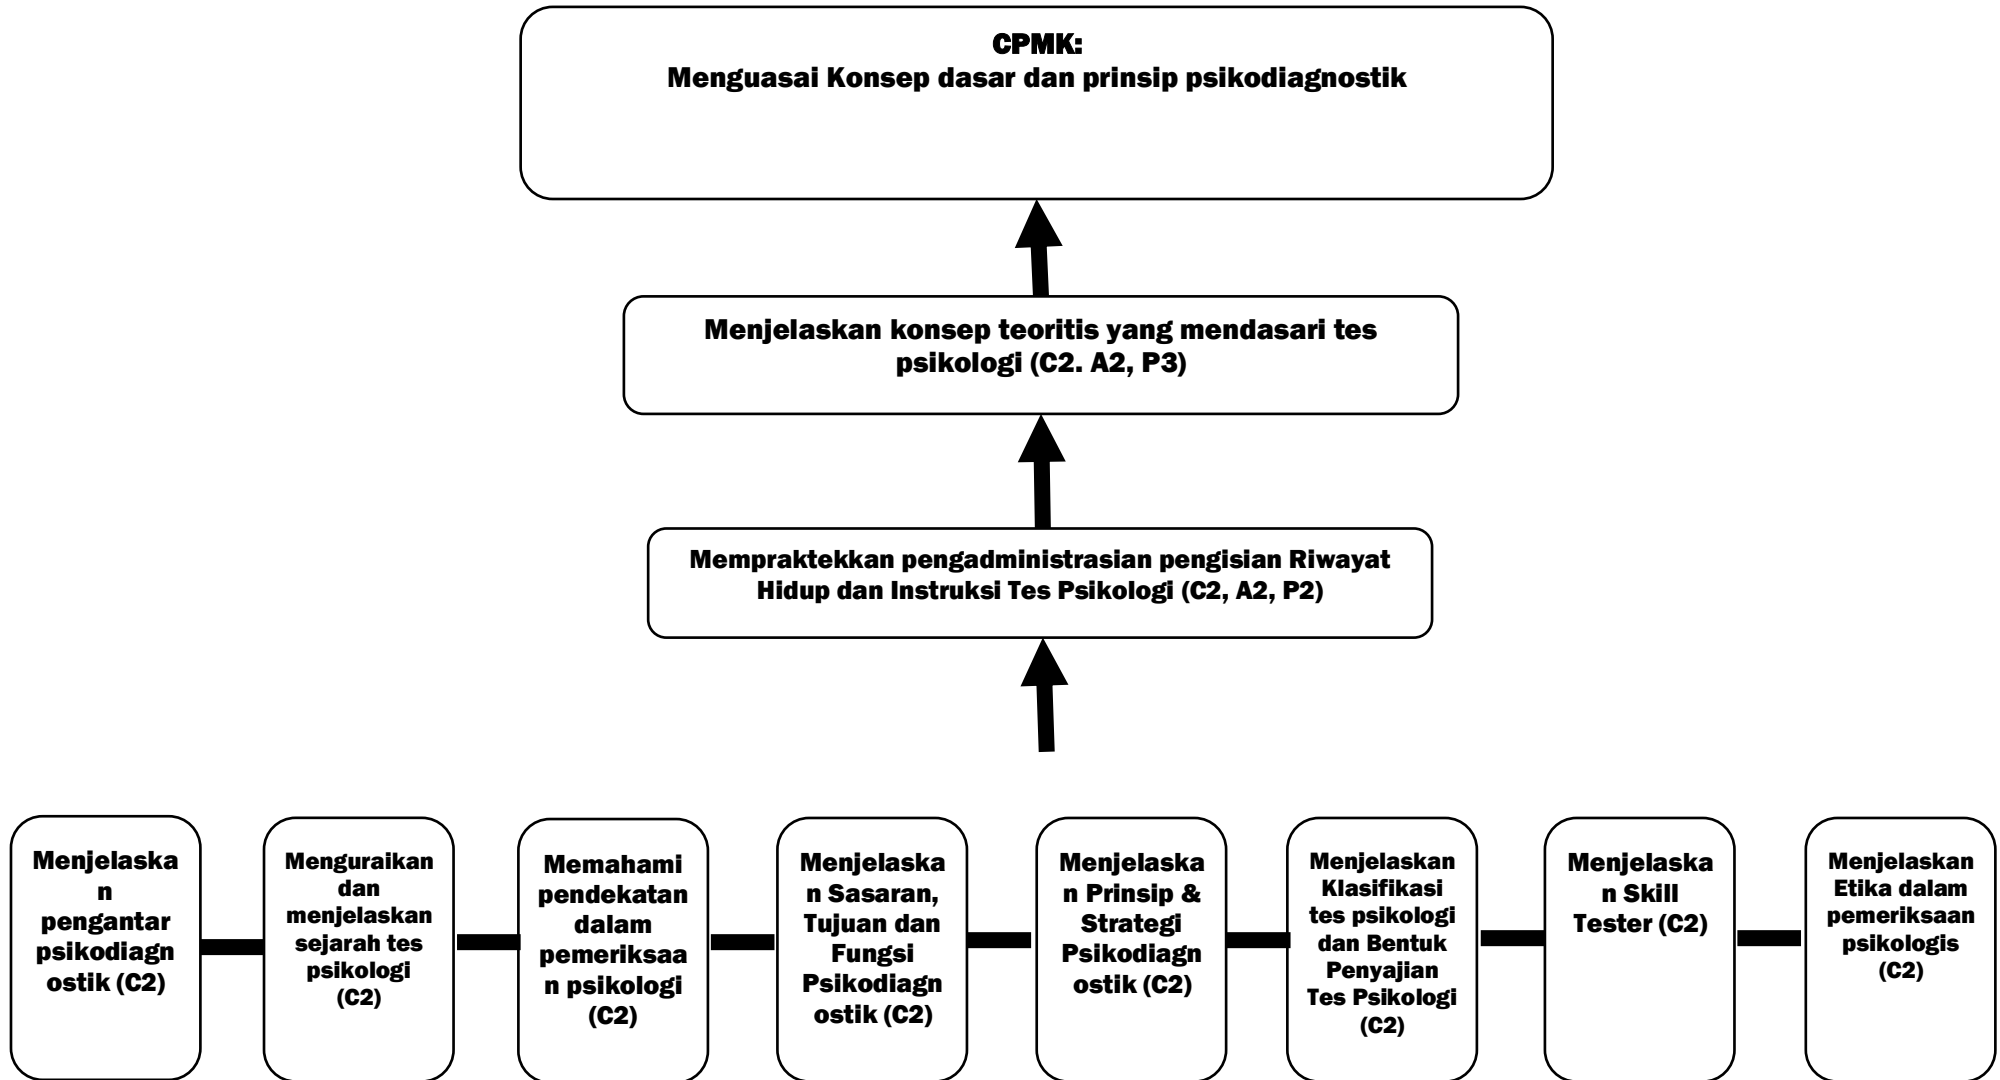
CPMK:
Menguasai Konsep dasar dan prinsip psikodiagnostik

Menjelaskan konsep teoritis yang mendasari tes psikologi (C2. A2, P3)

Mempraktekkan pengadministrasian pengisian Riwayat Hidup dan Instruksi Tes Psikologi (C2, A2, P2)

Menjelaskan pengantar psikodiagnostik (C2)

Menguraikan dan menjelaskan sejarah tes psikologi (C2)

Memahami pendekatan dalam pemeriksaan psikologi (C2)

Menjelaskan Sasaran, Tujuan dan Fungsi Psikodiagnostik (C2)

Menjelaskan Prinsip & Strategi Psikodiagnostik (C2)

Menjelaskan Klasifikasi tes psikologi dan Bentuk Penyajian Tes Psikologi (C2)

Menjelaskan Skill Tester (C2)

Menjelaskan Etika dalam pemeriksaan psikologis (C2)